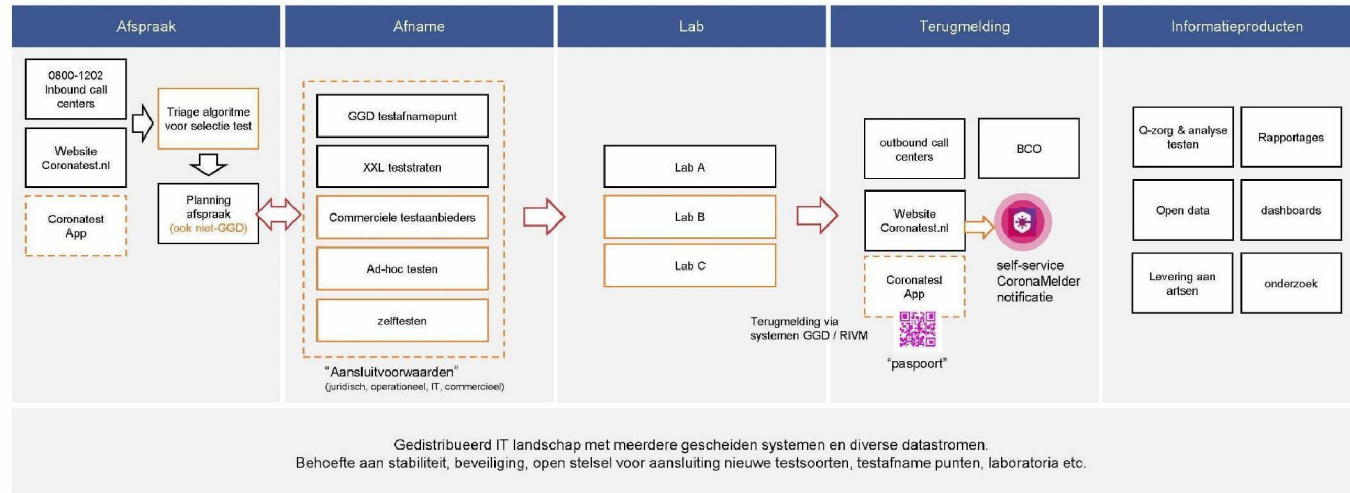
Afspraak

0800-1202 Inbound call centers

Website Coronatest.nl

Coronatest App

Triage algoritme voor selectie test

Planning afspraak (ook niet-GGD)

Afname

GGD testafnamepunt

XXL teststraten

Commerciele testaanbieders

Ad-hoc testen

zelftesten

"Aansluitvoorwaarden"
(juridisch, operationeel, IT, commercieel)

Lab

Lab A

Lab B

Lab C

Terugmelding

outbound call centers

BCO

Website Coronatest.nl

self-service CoronaMelder notificatie

Coronatest App

Terugmelding via systemen GGD / RIVM

"paspoort"

Informatieproducten

Q-zorg & analyse testen

Rapportages

Open data

dashboards

Levering aan artsen

onderzoek

Gedistribueerd IT landschap met meerdere gescheiden systemen en diverse datastromen.
Behoefte aan stabiliteit, beveiliging, open stelsel voor aansluiting nieuwe testsoorten, testafname punten, laboratoria etc.